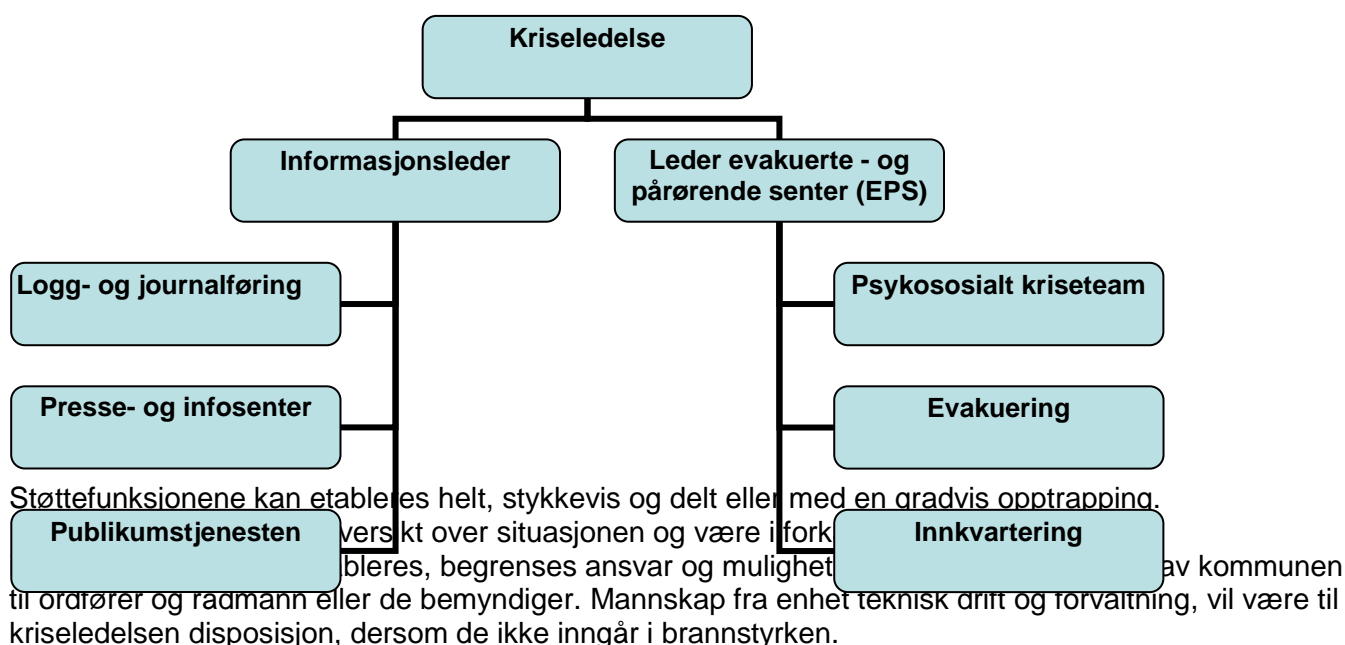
Kriseledelse

Informasjonsleder

Leder evakuerte - og pårørende senter (EPS)

Logg- og journalføring

Psykososialt kriseteam

Presse- og infosenter

Evakuering

Publikumstjenesten

Innkvartering

Støttefunksjonene kan etableres helt, stykkevis og delt eller med en gradvis opptrapping. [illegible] oversikt over situasjonen og være i fork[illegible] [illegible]bleres, begrenses ansvar og mulighet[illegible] av kommunen til ordfører og rådmann eller de bemyndiger. Mannskap fra enhet teknisk drift og forvaltning, vil være til kriseledelsen disposisjon, dersom de ikke inngår i brannstyrken.